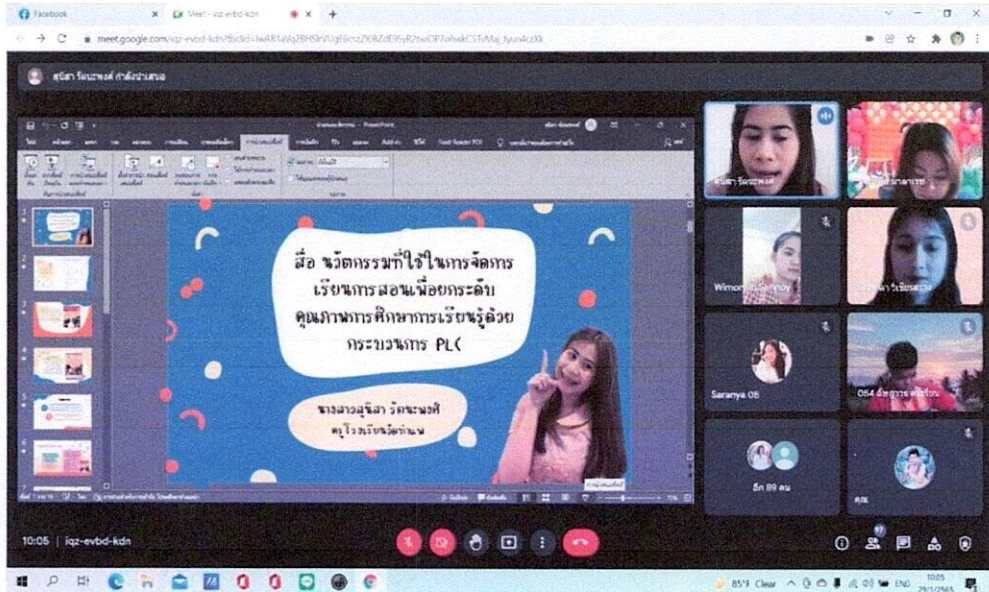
Facebook
Meet - iqz-evbd-kdn
meet.google.com/iqz-evbd-kdn

สุนิสา วัฒนพงศ์ กำลังนำเสนอ

สื่อ นวัตกรรมที่ใช้ในการจัดการเรียนการสอนเพื่อยกระดับคุณภาพการศึกษาการเรียนรู้ด้วยกระบวนการ PLC

นางสาวสุนิสา วัฒนพงศ์
ครูโรงเรียนวัดท่าเพ

สุนิสา วัฒนพงศ์
Wimon
Saranya OB
064
อีก 89 คน
คุณ

10:05 | iqz-evbd-kdn

85°F Clear
ENG
10:05
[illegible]